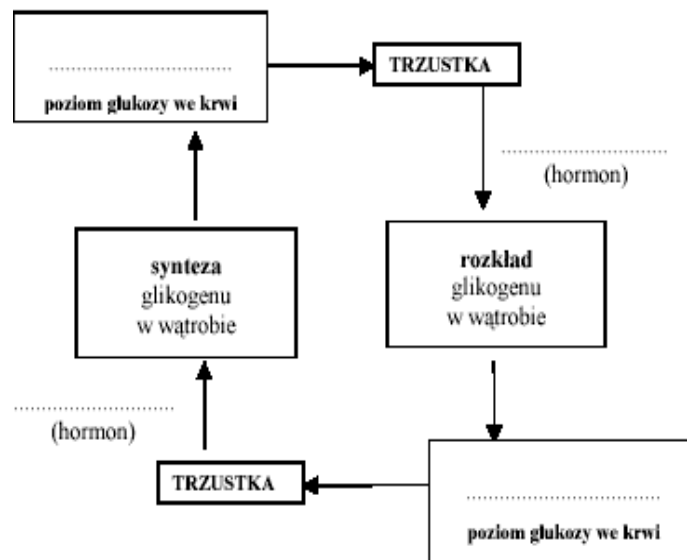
..............................
poziom glukozy we krwi

TRZUSTKA

..............................
(hormon)

synteza
glikogenu
w wątrobie

rozkład
glikogenu
w wątrobie

..............................
(hormon)

TRZUSTKA

..............................
poziom glukozy we krwi